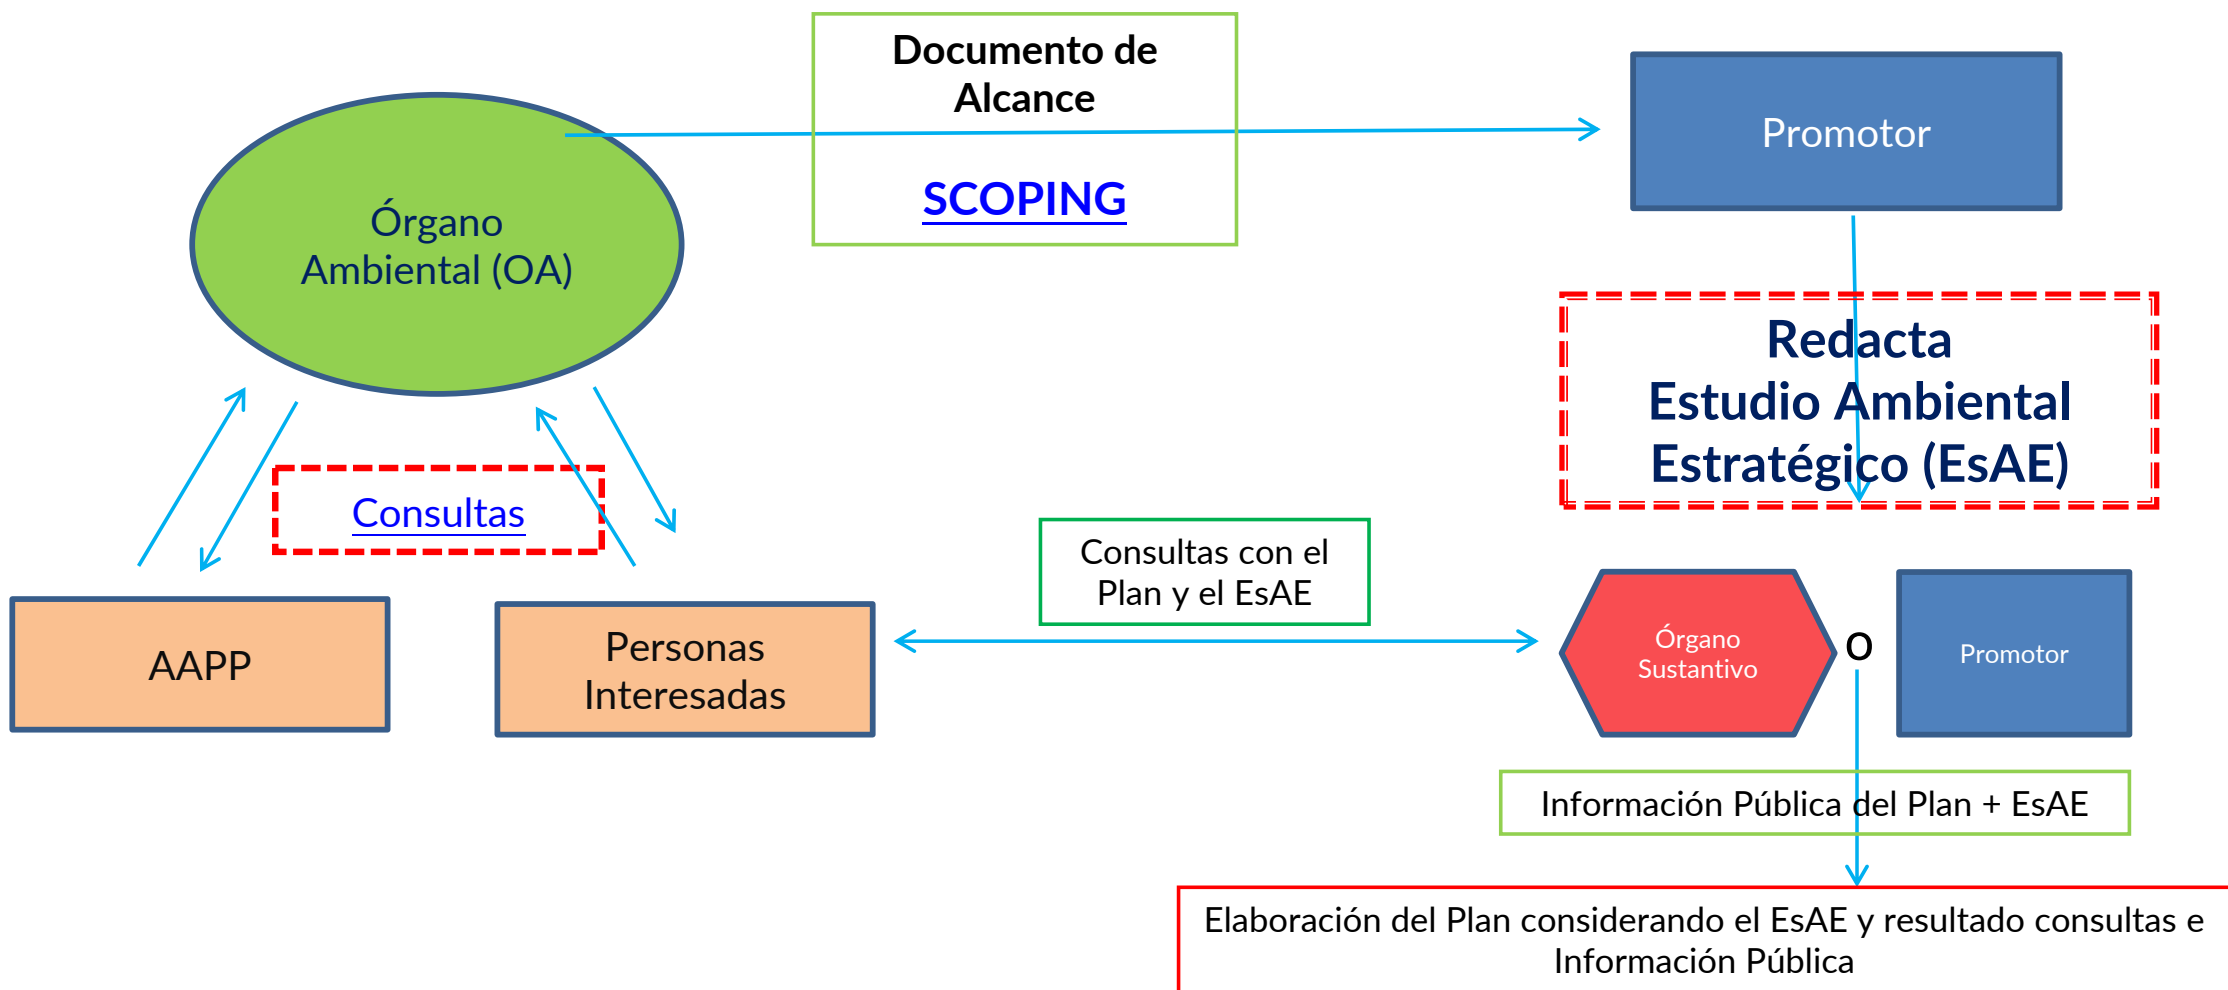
Documento de Alcance

SCOPING

Promotor

Órgano Ambiental (OA)

Redacta Estudio Ambiental Estratégico (EsAE)

Consultas

Consultas con el Plan y el EsAE

AAPP

Personas Interesadas

Órgano Sustantivo

O

Promotor

Información Pública del Plan + EsAE

Elaboración del Plan considerando el EsAE y resultado consultas e Información Pública